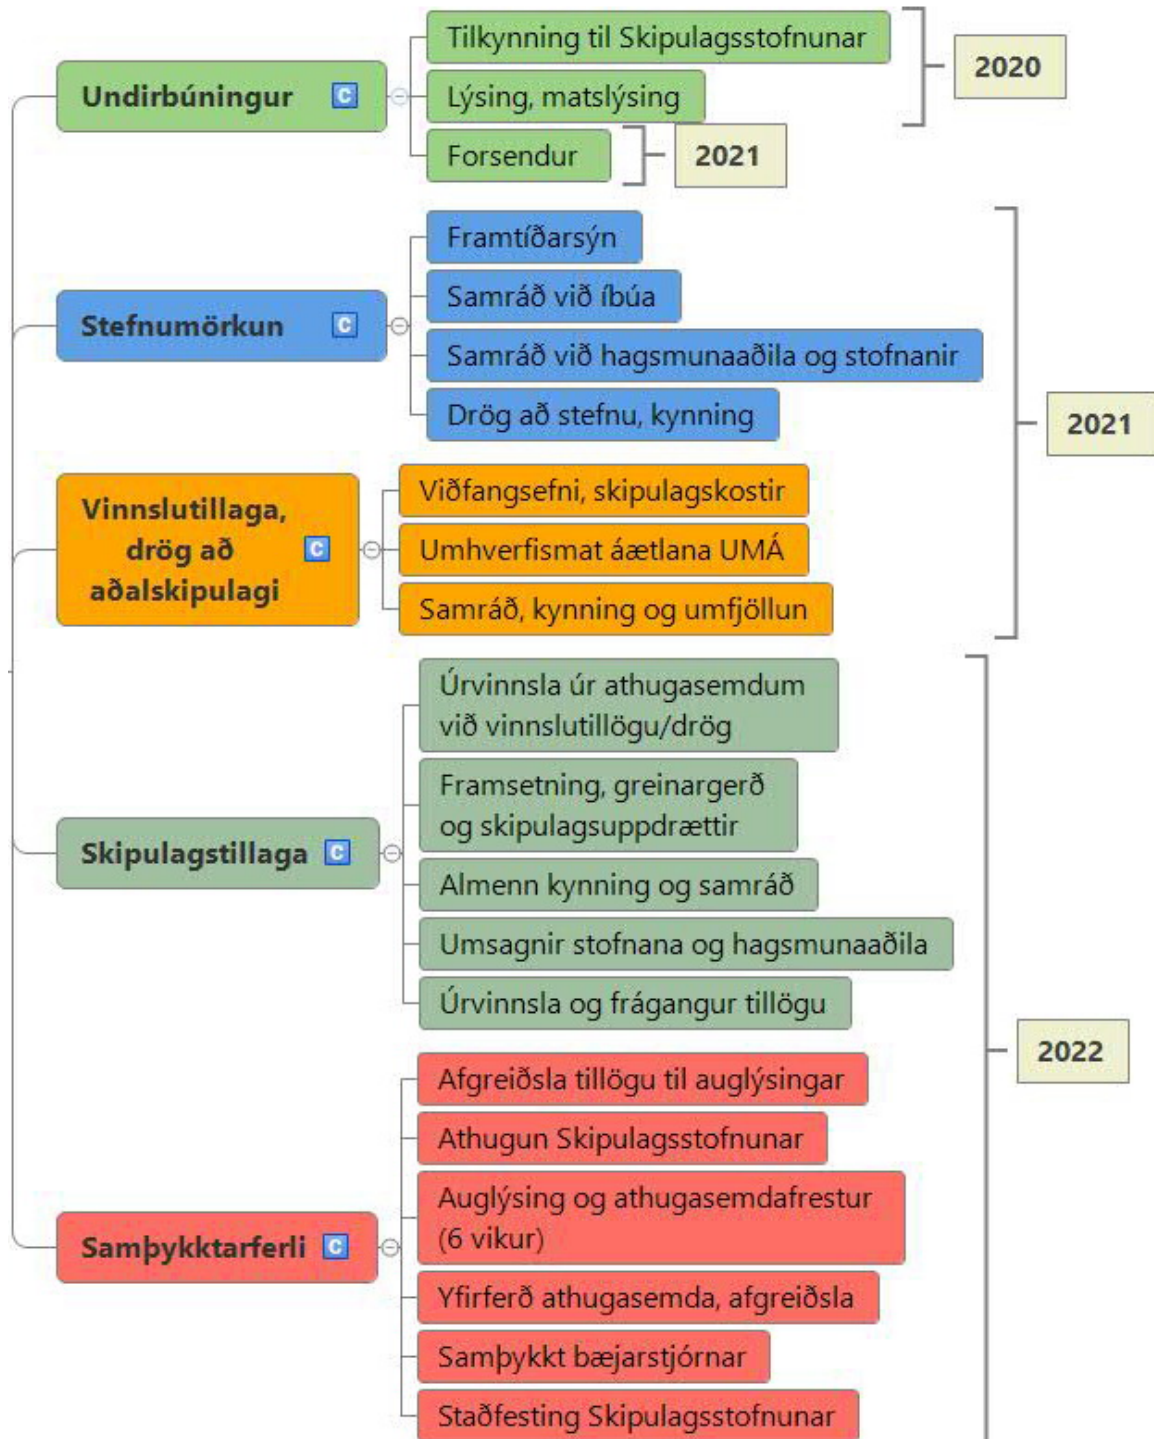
Undirbúningur C

Tilkynning til Skipulagsstofnunar

Lýsing, matslýsing

2020

Forsendur

2021

Stefnumörkun C

Framtíðarsýn

Samráð við íbúa

Samráð við hagsmunaaðila og stofnanir

Drög að stefnu, kynning

Vinnslutillaga, drög að aðalskipulagi C

Viðfangsefni, skipulagskostir

Umhverfismat áætlana UMÁ

Samráð, kynning og umfjöllun

2021

Skipulagstillaga C

Úrvinnsla úr athugasemdum við vinnslutillögu/drög

Framsetning, greinargerð og skipulagsuppdrættir

Almenn kynning og samráð

Umsagnir stofnana og hagsmunaaðila

Úrvinnsla og frágangur tillögu

Samþykktarferli C

Afgreiðsla tillögu til auglýsingar

Athugun Skipulagsstofnunar

Auglýsing og athugasemdafrestur (6 vikur)

Yfirferð athugasemda, afgreiðsla

Samþykkt bæjarstjórnar

Staðfesting Skipulagsstofnunar

2022